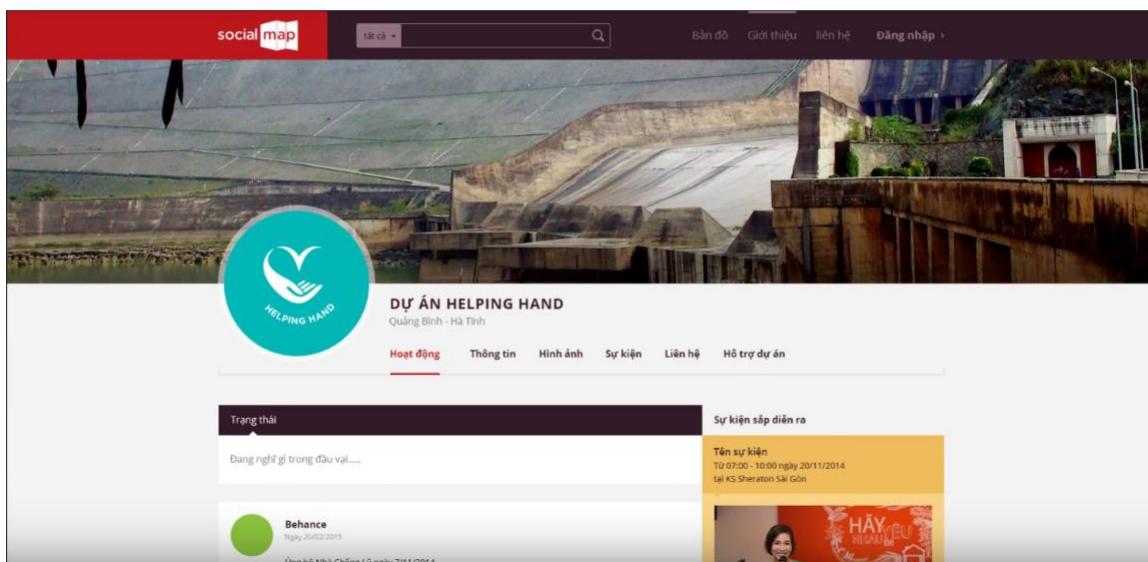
social map

tất cả

Bản đồ Giới thiệu liên hệ Đăng nhập ›

HELPING HAND

DỰ ÁN HELPING HAND

Quảng Bình - Hà Tĩnh

Hoạt động Thông tin Hình ảnh Sự kiện Liên hệ Hỗ trợ dự án

Trạng thái

Đang nghĩ gì trong đầu vậy.....

Behance

Ngày 20/02/2015

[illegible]

Sự kiện sắp diễn ra

Tên sự kiện

Từ 07:00 - 10:00 ngày 20/11/2014

tại KS Sheraton Sài Gòn

HÃY YÊU